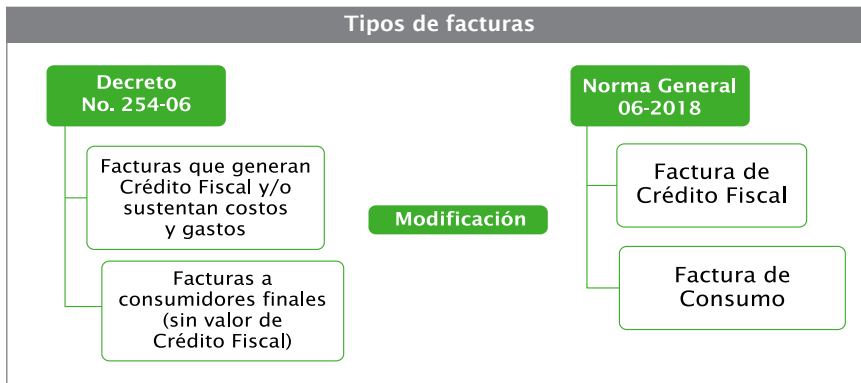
Tipos de facturas

Decreto No. 254-06

Facturas que generan Crédito Fiscal y/o sustentan costos y gastos

Facturas a consumidores finales (sin valor de Crédito Fiscal)

Modificación

Norma General 06-2018

Factura de Crédito Fiscal

Factura de Consumo